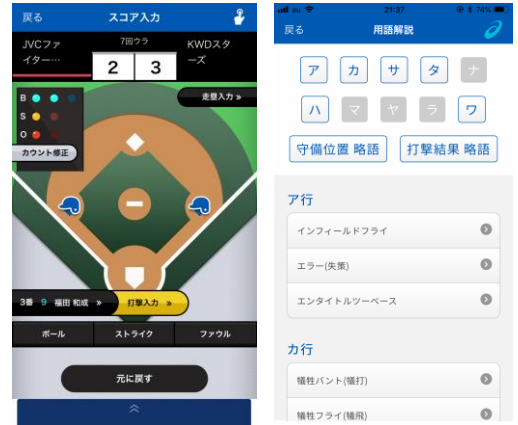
戻る
スコア入力

JVCファイター…
7回ウラ
2
3
KWDスターズ

B
S
O
走塁入力 »
カウント修正

3番 9 福田 和成 »
打撃入力 »

ボール
ストライク
ファウル

元に戻す

au
21:37
74%
戻る
用語解説

ア
カ
サ
タ
ナ
ハ
マ
ヤ
ラ
ワ
守備位置 略語
打撃結果 略語

ア行
インフィールドフライ
エラー(失策)
エンタイトルツーベース

カ行
犠牲バント(犠打)
犠牲フライ(犠飛)